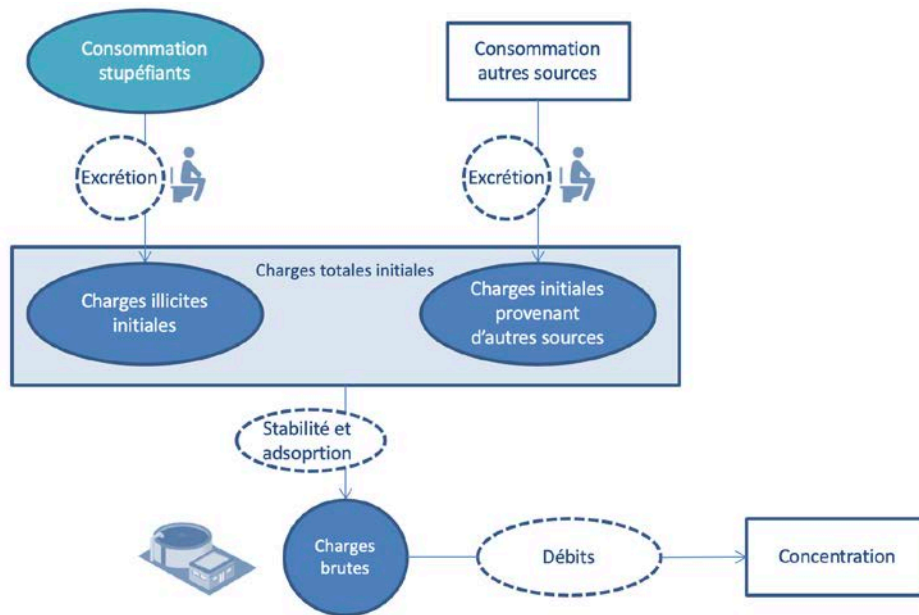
Consommation stupéfiants

Consommation autres sources

Excrétion

Excrétion

Charges totales initiales

Charges illicites initiales

Charges initiales provenant d'autres sources

Stabilité et adsoprtion

Charges brutes

Débits

Concentration